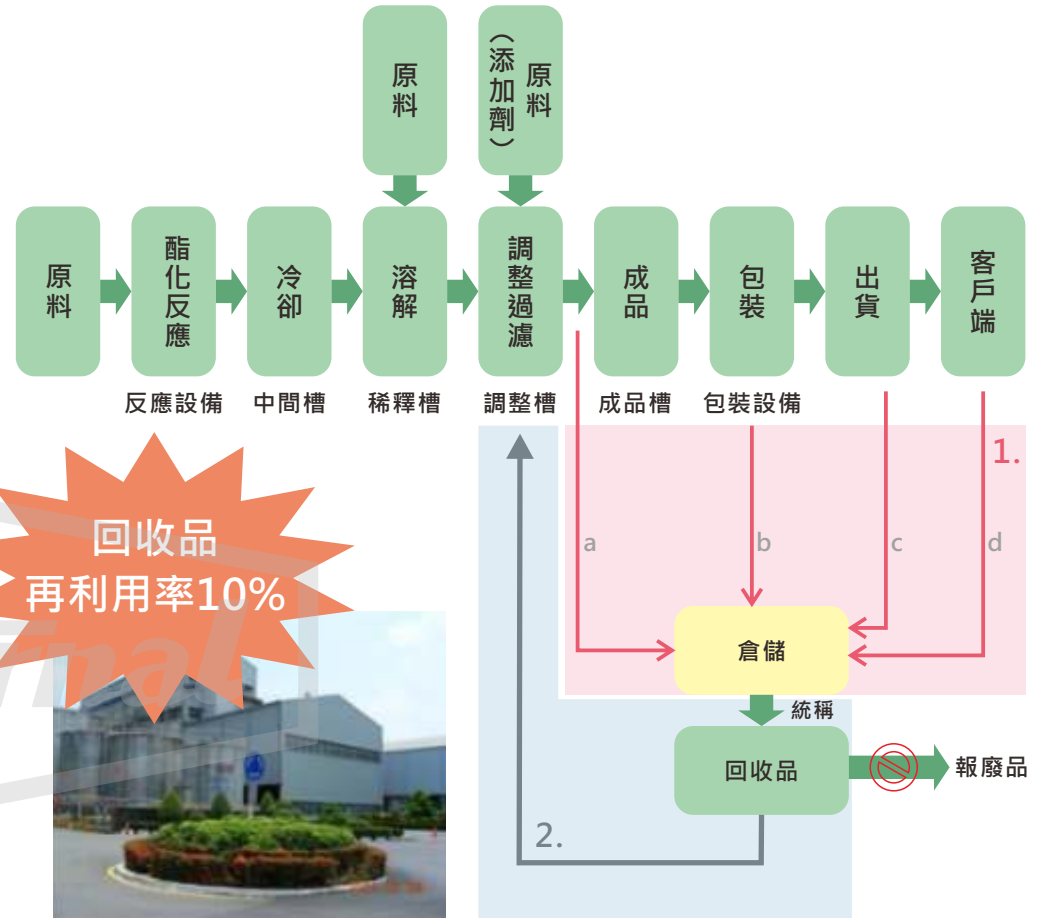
原料

原料（添加劑）

原料

酯化反應

冷卻

溶解

調整過濾

成品

包裝

出貨

客戶端

反應設備

中間槽

稀釋槽

調整槽

成品槽

包裝設備

1.

回收品
再利用率10%

a

b

c

d

倉儲

統稱

回收品

報廢品

2.